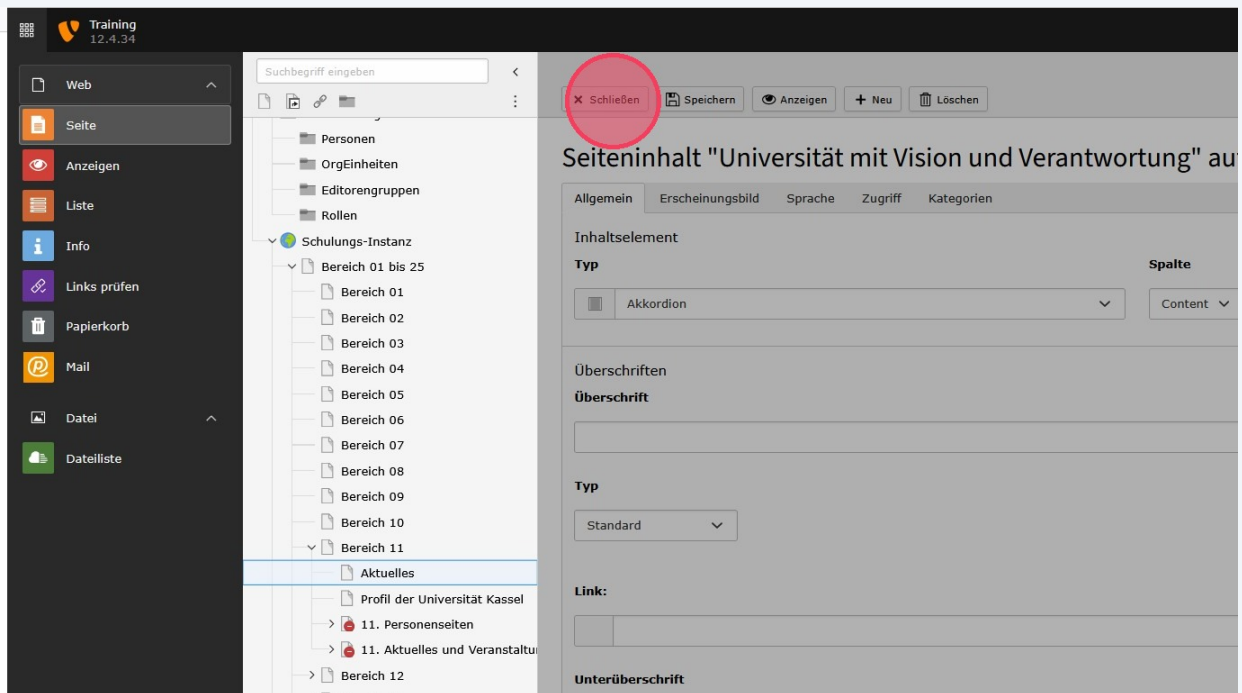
Training
12.4.34

Web
Seite
Anzeigen
Liste
Info
Links prüfen
Papierkorb
Mail
Datei
Dateiliste

Suchbegriff eingeben

Personen
OrgEinheiten
Editorengruppen
Rollen
Schulungs-Instanz
Bereich 01 bis 25
Bereich 01
Bereich 02
Bereich 03
Bereich 04
Bereich 05
Bereich 06
Bereich 07
Bereich 08
Bereich 09
Bereich 10
Bereich 11
Aktuelles
Profil der Universität Kassel
11. Personenseiten
11. Aktuelles und Veranstaltu
Bereich 12

Schließen
Speichern
Anzeigen
Neu
Löschen

Seiteninhalt "Universität mit Vision und Verantwortung" au

Allgemein
Erscheinungsbild
Sprache
Zugriff
Kategorien

Inhaltselement
Typ
Akkordion
Spalte
Content

Überschriften
Überschrift

Typ
Standard

Link:

Unterüberschrift